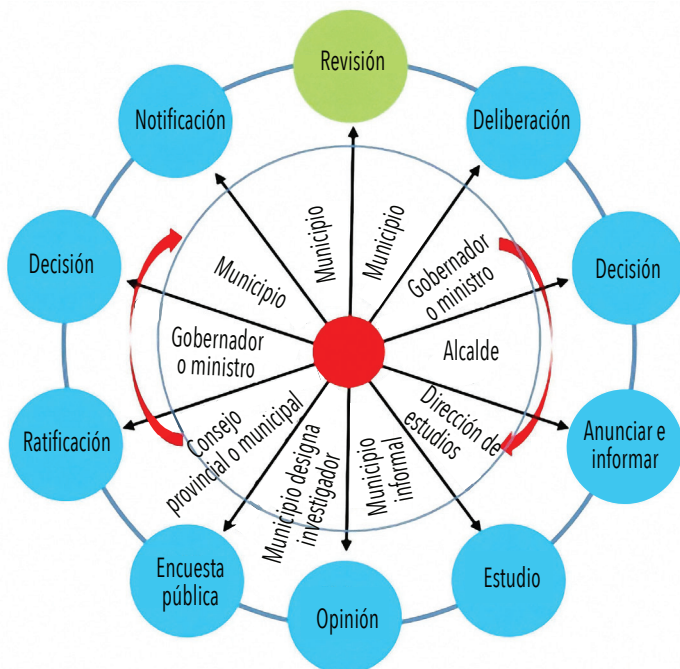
Revisión

Deliberación

Decisión

Anunciar e informar

Estudio

Opinión

Encuesta pública

Ratificación

Decisión

Notificación

Municipio

Gobernador o ministro

Alcalde

Dirección de estudios

Municipio informal

Municipio designa investigador

Consejo provincial o municipal

Gobernador o ministro

Municipio

Municipio